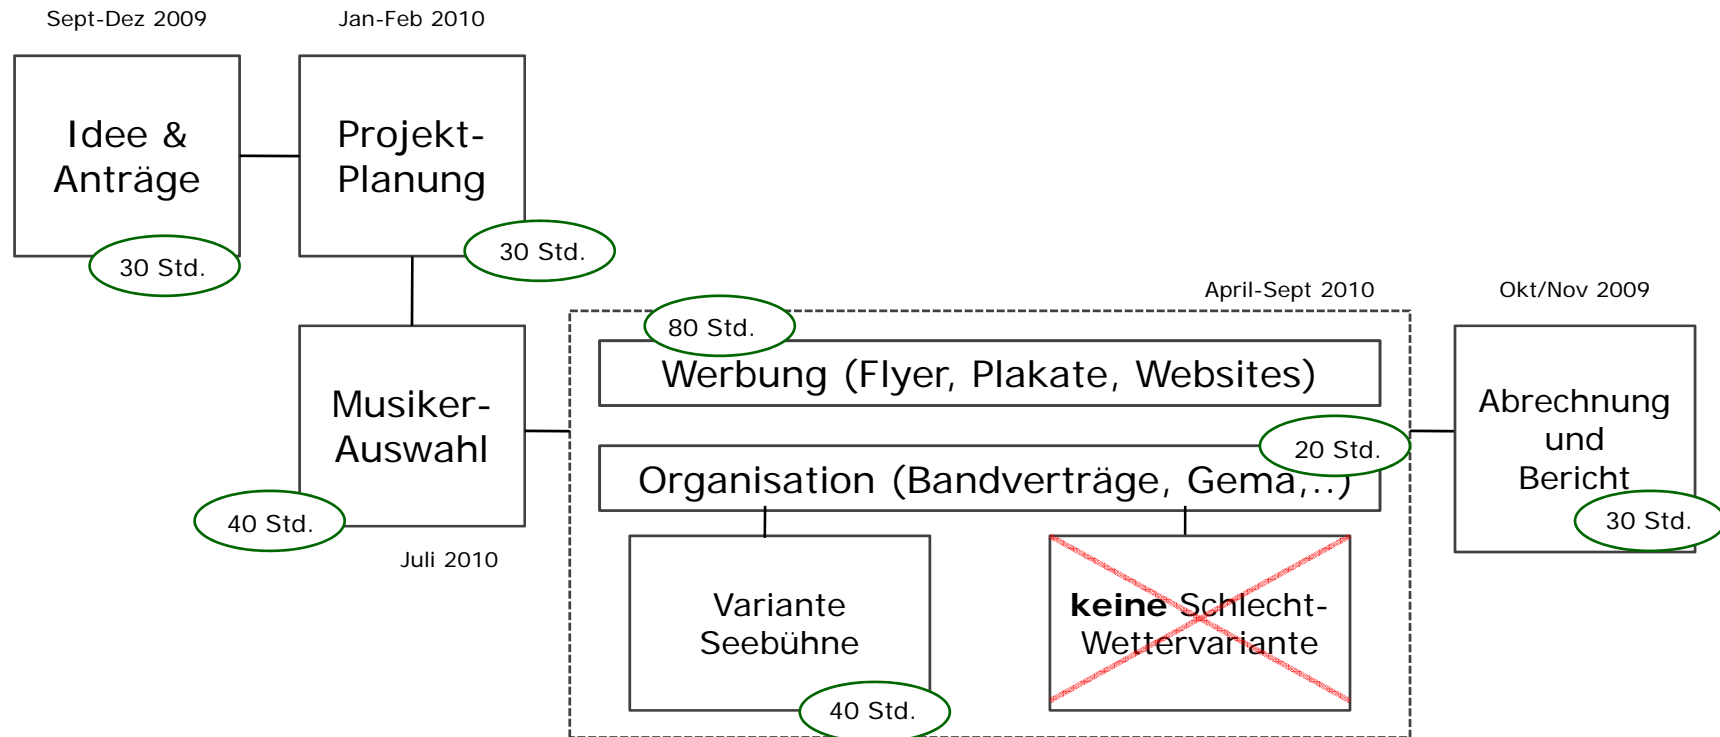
Sept-Dez 2009

Idee & Anträge

30 Std.

Jan-Feb 2010

Projekt-Planung

30 Std.

Musiker-Auswahl

40 Std.

Juli 2010

April-Sept 2010

80 Std.

Werbung (Flyer, Plakate, Websites)

20 Std.

Organisation (Bandverträge, Gema,..)

Variante Seebühne

40 Std.

**keine** Schlecht-Wettervariante

Okt/Nov 2009

Abrechnung und Bericht

30 Std.